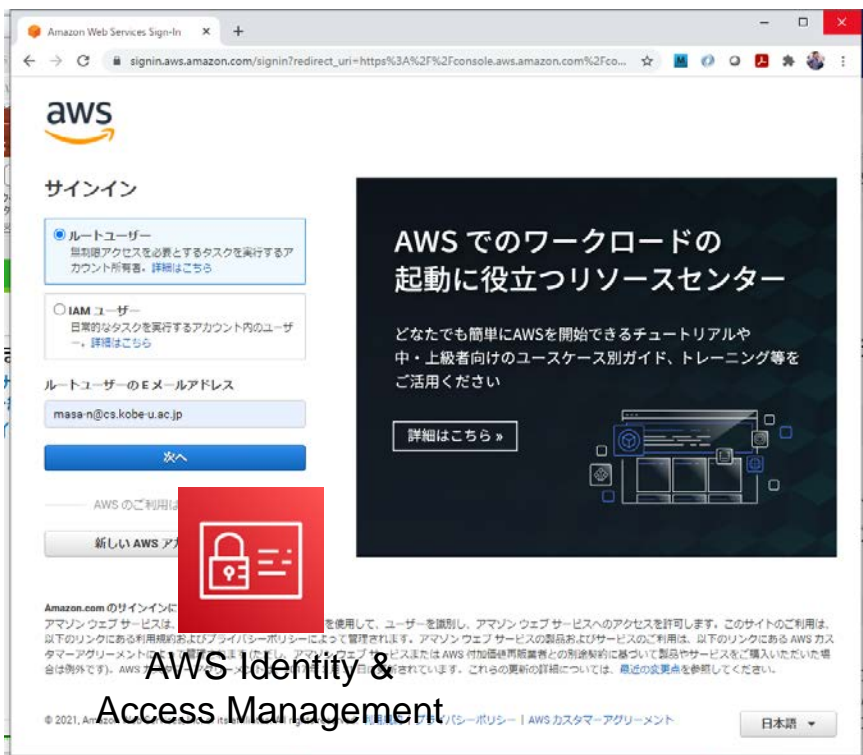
Amazon Web Services Sign-In ×
+

signin.aws.amazon.com/signin?redirect_uri=https%3A%2F%2Fconsole.aws.amazon.com%2Fco...

aws

サインイン

ルートユーザー
無制限アクセスを必要とするタスクを実行するアカウント所有者。詳細はこちら

IAM ユーザー
日常的なタスクを実行するアカウント内のユーザー。詳細はこちら

ルートユーザーの E メールアドレス

masa-n@cs.kobe-u.ac.jp

次へ

AWS のご利用は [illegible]

新しい AWS ア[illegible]

AWS でのワークロードの起動に役立つリソースセンター

どなたでも簡単にAWSを開始できるチュートリアルや中・上級者向けのユースケース別ガイド、トレーニング等をご活用ください

詳細はこちら »

Amazon.com のサインインに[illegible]
アマゾン ウェブ サービスは、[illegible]を使用して、ユーザーを識別し、アマゾン ウェブ サービスへのアクセスを許可します。このサイトのご利用は、以下のリンクにある利用規約およびプライバシーポリシーによって管理されます。アマゾン ウェブ サービスの製品およびサービスのご利用は、以下のリンクにある AWS カスタマーアグリーメント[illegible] アマゾン ウェブ サービスまたは AWS 付加価値再販業者との別途契約に基づいて製品やサービスをご購入いただいた場合は例外です)。AWS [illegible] 行されています。これらの更新の詳細については、最近の変更点を参照してください。

AWS Identity & Access Management

© 2021, Amazon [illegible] | プライバシーポリシー | AWS カスタマーアグリーメント

日本語